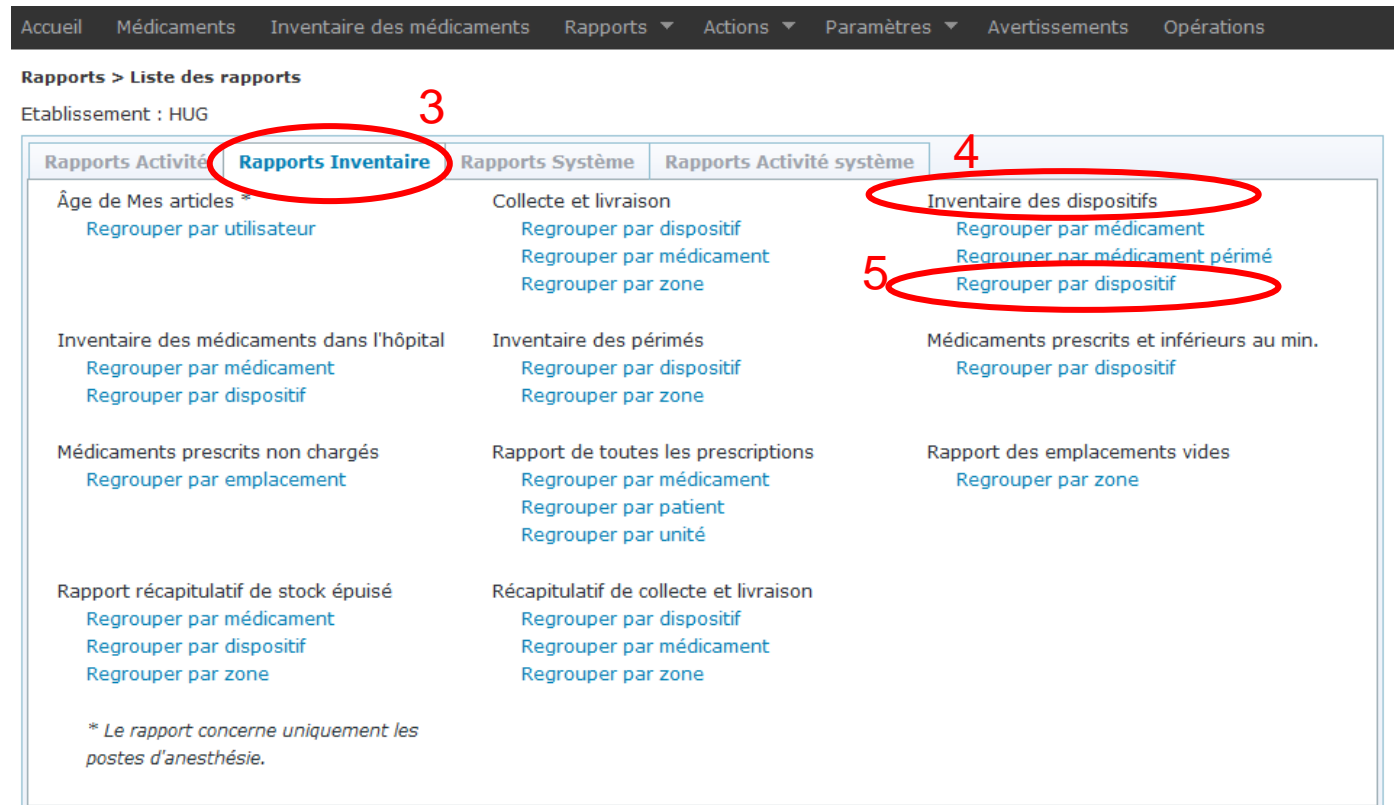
Accueil Médicaments Inventaire des médicaments Rapports Actions Paramètres Avertissements Opérations

Rapports > Liste des rapports

Etablissement : HUG

3

Rapports Activité | Rapports Inventaire | Rapports Système | Rapports Activité système

4

Âge de Mes articles *
Regrouper par utilisateur

Inventaire des médicaments dans l'hôpital
Regrouper par médicament
Regrouper par dispositif

Médicaments prescrits non chargés
Regrouper par emplacement

Rapport récapitulatif de stock épuisé
Regrouper par médicament
Regrouper par dispositif
Regrouper par zone

* Le rapport concerne uniquement les postes d'anesthésie.

Collecte et livraison
Regrouper par dispositif
Regrouper par médicament
Regrouper par zone

Inventaire des périmés
Regrouper par dispositif
Regrouper par zone

Rapport de toutes les prescriptions
Regrouper par médicament
Regrouper par patient
Regrouper par unité

Récapitulatif de collecte et livraison
Regrouper par dispositif
Regrouper par médicament
Regrouper par zone

Inventaire des dispositifs
Regrouper par médicament
Regrouper par médicament périmé
5
Regrouper par dispositif

Médicaments prescrits et inférieurs au min.
Regrouper par dispositif

Rapport des emplacements vides
Regrouper par zone